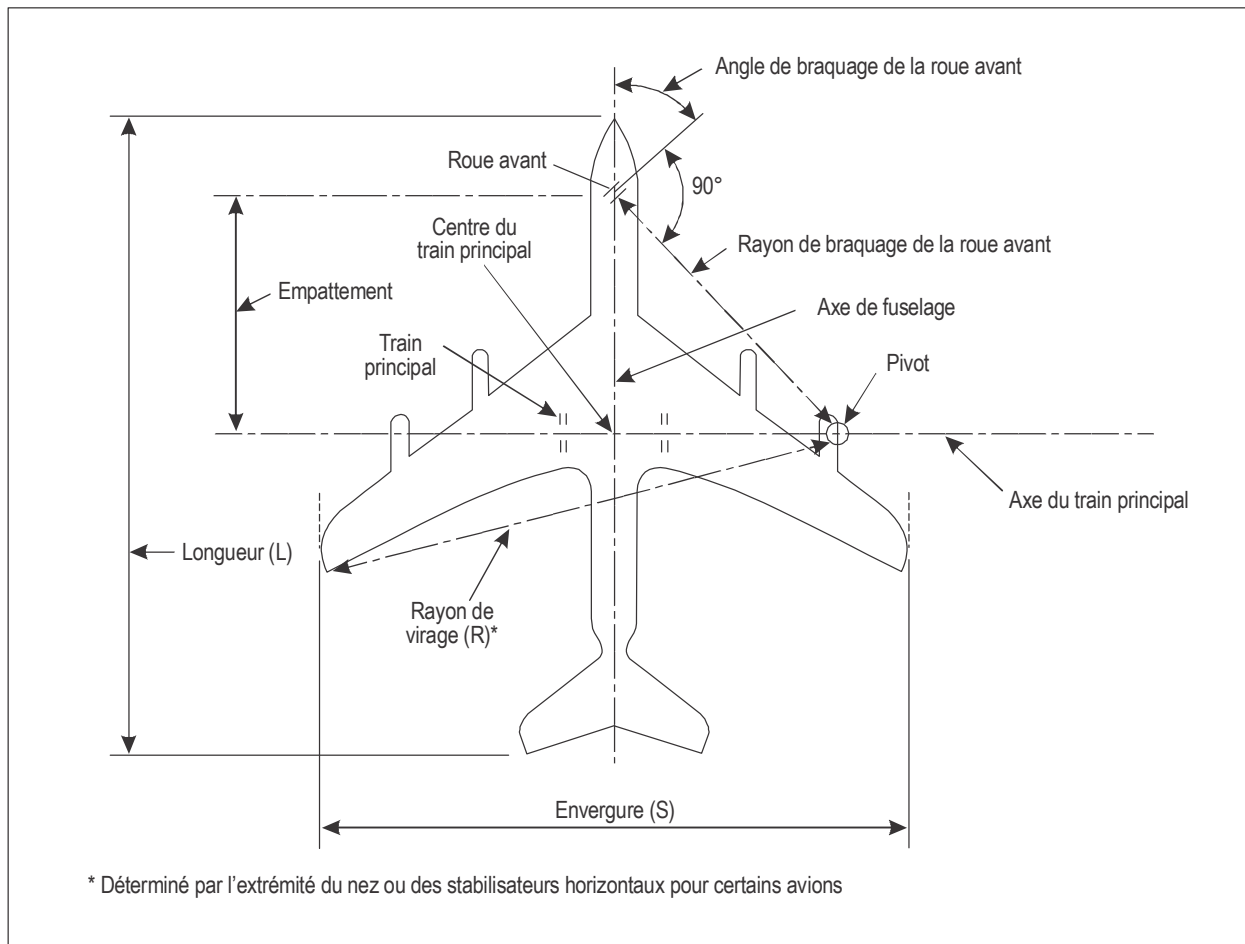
Angle de braquage de la roue avant

Roue avant

90°

Centre du train principal

Rayon de braquage de la roue avant

Empattement

Axe de fuselage

Train principal

Pivot

Axe du train principal

Longueur (L)

Rayon de virage (R)*

Envergure (S)

* Déterminé par l’extrémité du nez ou des stabilisateurs horizontaux pour certains avions